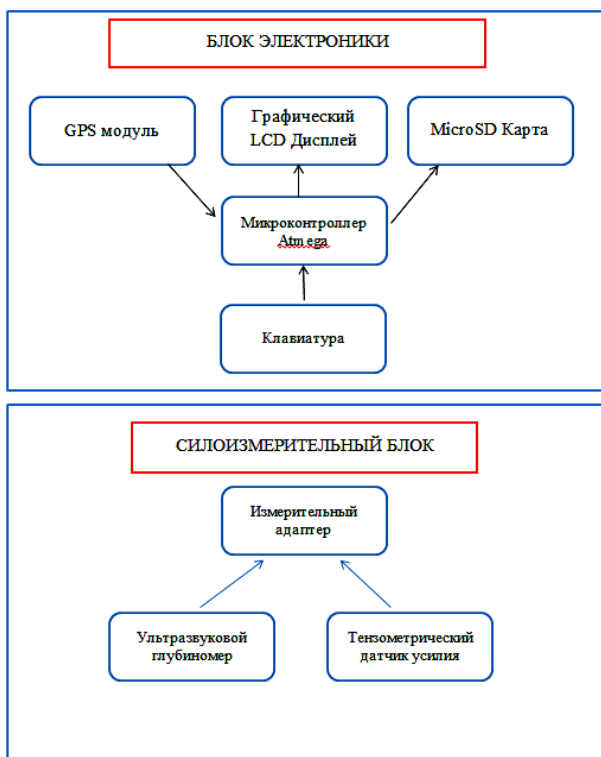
БЛОК ЭЛЕКТРОНИКИ

GPS модуль

Графический LCD Дисплей

MicroSD Карта

Микроконтроллер Atmega

Клавиатура

СИЛОИЗМЕРИТЕЛЬНЫЙ БЛОК

Измерительный адаптер

Ультразвуковой глубиномер

Тензометрический датчик усилия